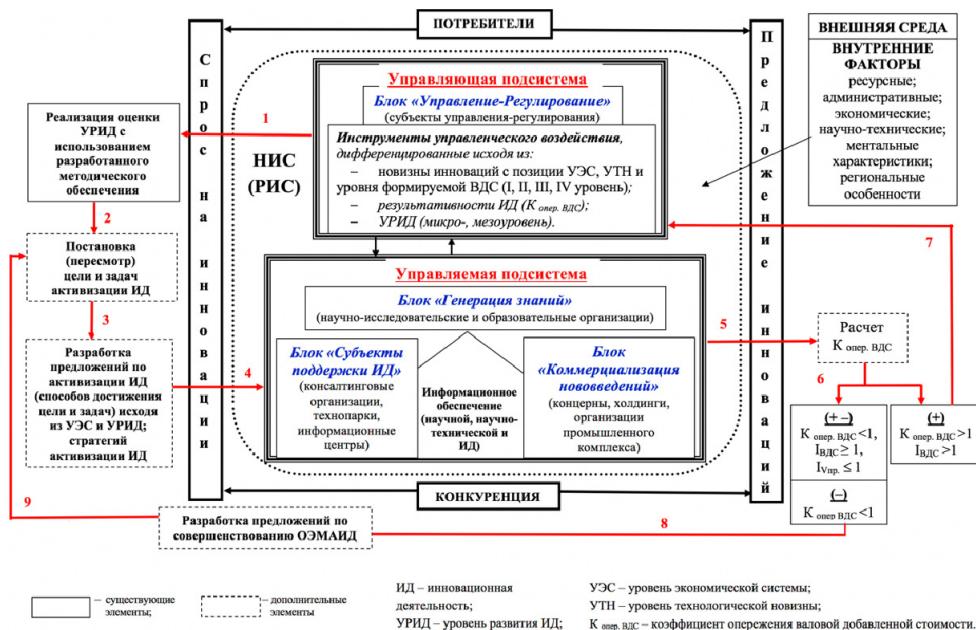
ПОТРЕБИТЕЛИ

Спрос на инновации

Предложение инноваций

ВНЕШНЯЯ СРЕДА

ВНУТРЕННИЕ ФАКТОРЫ
ресурсные;
административные;
экономические;
научно-технические;
ментальные характеристики;
региональные особенности

Реализация оценки УРИД с использованием разработанного методического обеспечения

1

НИС (РИС)

Управляющая подсистема

Блок «Управление-Регулирование»
(субъекты управления-регулирования)

Инструменты управленческого воздействия, дифференцированные исходя из:
– новизны инноваций с позиции УЭС, УТН и уровня формируемой ВДС (I, II, III, IV уровень);
– результативности ИД ($K_{опер. ВДС}$);
– УРИД (микро-, мезоуровень).

2

Постановка (пересмотр) цели и задач активизации ИД

3

Разработка предложений по активизации ИД (способов достижения цели и задач) исходя из УЭС и УРИД; стратегий активизации ИД

4

Управляемая подсистема

Блок «Генерация знаний»
(научно-исследовательские и образовательные организации)

Блок «Субъекты поддержки ИД»
(консалтинговые организации, технопарки, информационные центры)

Информационное обеспечение (научной, научно-технической и ИД)

Блок «Коммерциализация нововведений»
(концерны, холдинги, организации промышленного комплекса)

5

Расчет
$K_{опер. ВДС}$

6

7

(+ –)
$K_{опер. ВДС} < 1$,
$I_{ВДС} \geq 1$,
$I_{Vпр.} \leq 1$

(+)
$K_{опер. ВДС} > 1$
$I_{ВДС} > 1$

(–)
$K_{опер ВДС} < 1$

КОНКУРЕНЦИЯ

9

Разработка предложений по совершенствованию ОЭМАИД

8

– существующие элементы;

– дополнительные элементы

ИД – инновационная деятельность;
УРИД – уровень развития ИД;

УЭС – уровень экономической системы;
УТН – уровень технологической новизны;
$K_{опер. ВДС}$ – коэффициент опережения валовой добавленной стоимости.